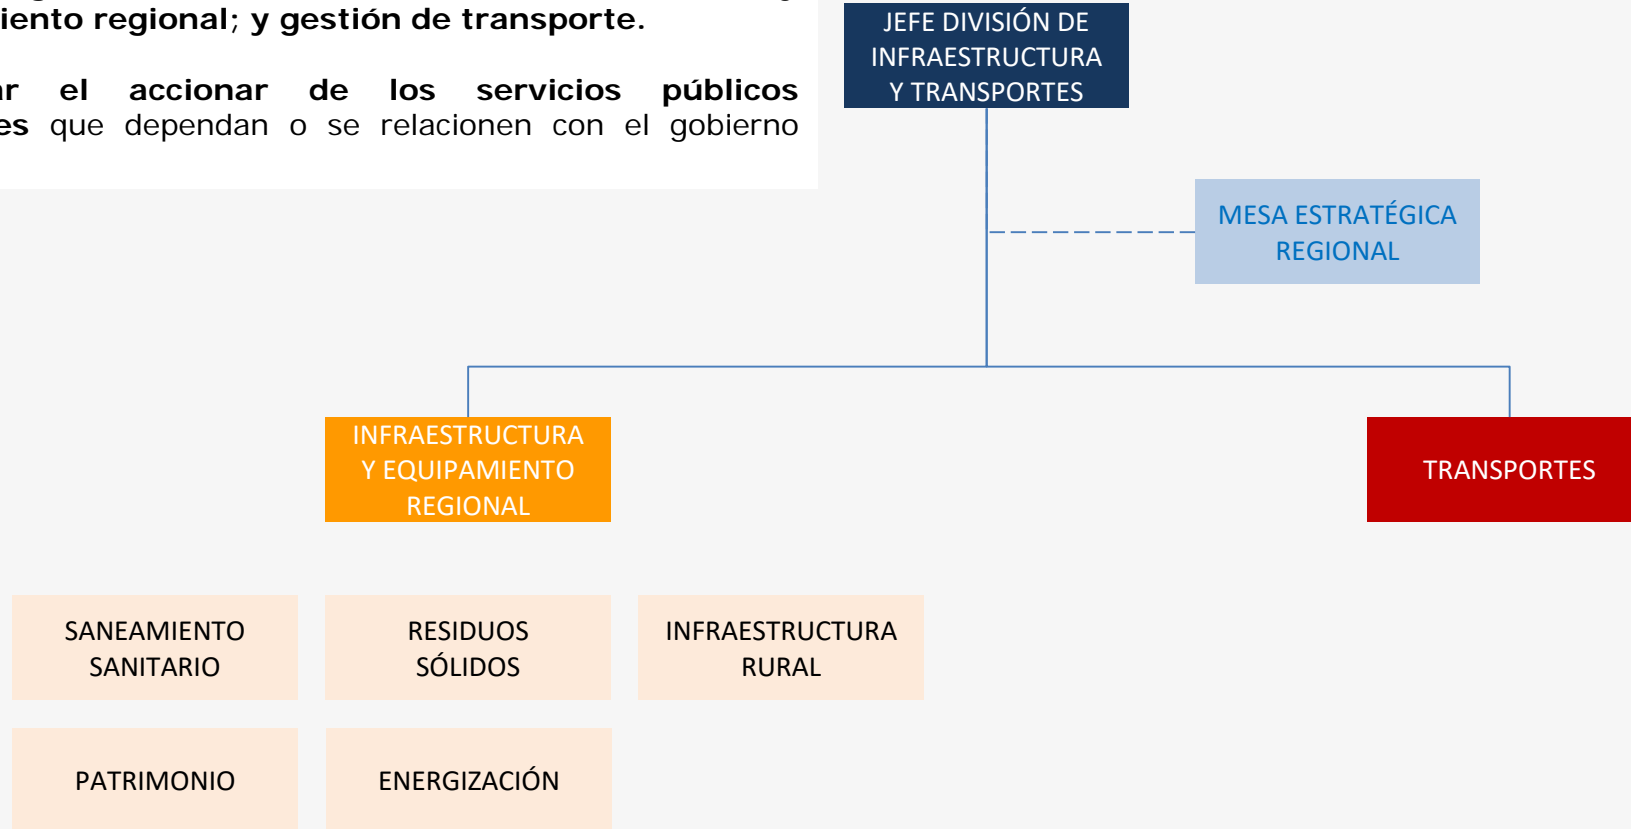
iento regional; y gestión de transporte.

ar el accionar de los servicios públicos es que dependan o se relacionen con el gobierno

JEFE DIVISIÓN DE INFRAESTRUCTURA Y TRANSPORTES

MESA ESTRATÉGICA REGIONAL

INFRAESTRUCTURA Y EQUIPAMIENTO REGIONAL

TRANSPORTES

SANEAMIENTO SANITARIO

RESIDUOS SÓLIDOS

INFRAESTRUCTURA RURAL

PATRIMONIO

ENERGIZACIÓN